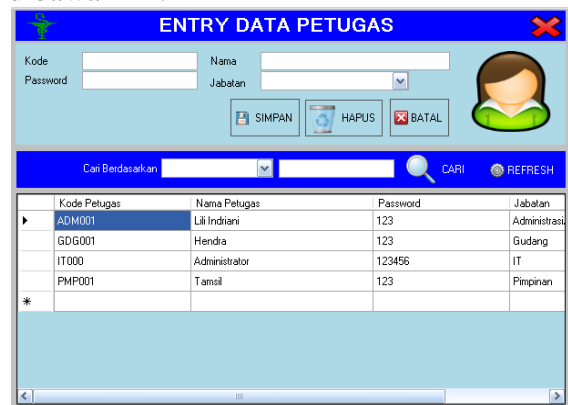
ENTRY DATA PETUGAS

Kode
Password
Nama
Jabatan

SIMPAN
HAPUS
BATAL

Cari Berdasarkan
CARI
REFRESH

| | Kode Petugas | Nama Petugas | Password | Jabatan |
|---|---|---|---|---|
| ▶ | ADM001 | Lili Indriani | 123 | Administrasi |
| | GDG001 | Hendra | 123 | Gudang |
| | IT000 | Administrator | 123456 | IT |
| | PMP001 | Tamsil | 123 | Pimpinan |
| * | | | | |